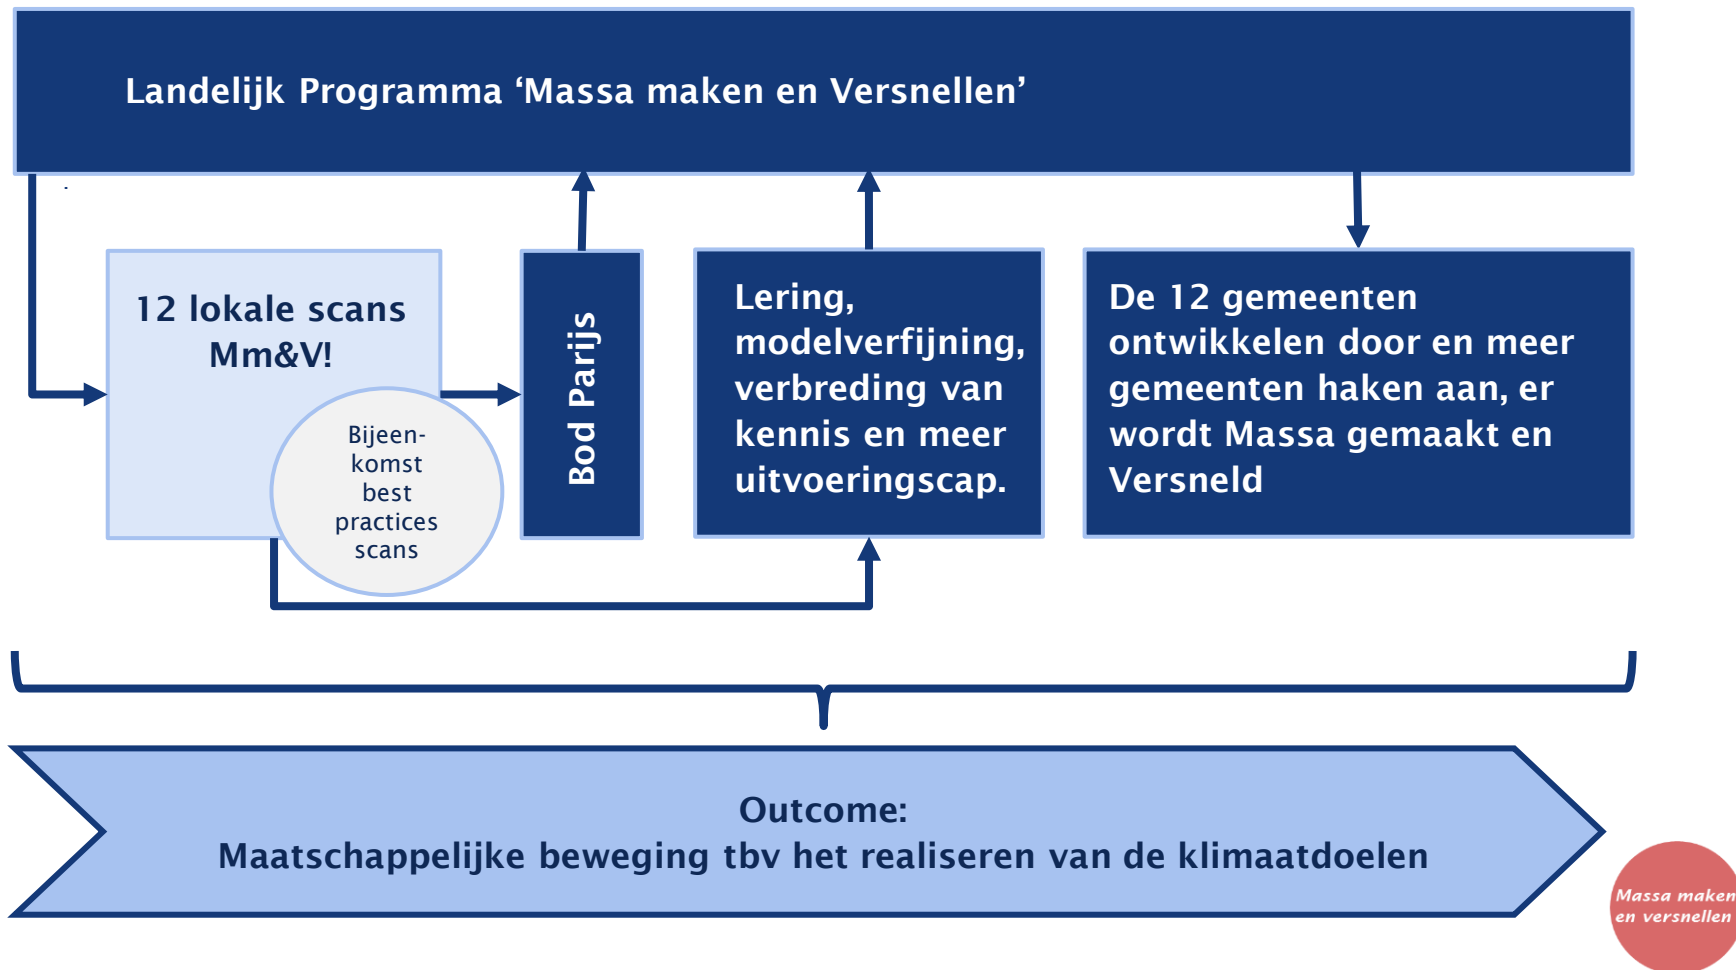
Landelijk Programma ‘Massa maken en Versnellen’

12 lokale scans Mm&V!

Bijeenkomst best practices scans

Bod Parijs

Lering, modelverfijning, verbreding van kennis en meer uitvoeringscap.

De 12 gemeenten ontwikkelen door en meer gemeenten haken aan, er wordt Massa gemaakt en Versneld

Outcome:
Maatschappelijke beweging tbv het realiseren van de klimaatdoelen

Massa maken en versnellen